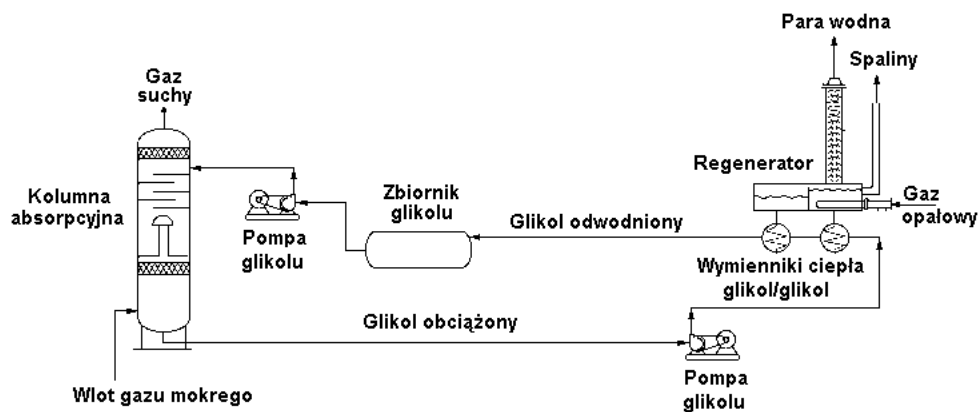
Para wodna

Spaliny

Gaz suchy

Regenerator

Kolumna absorpcyjna

Zbiornik glikolu

Gaz opałowy

Glikol odwodniony

Pompa glikolu

Wymienniki ciepła glikol/glikol

Glikol obciążony

Wlot gazu mokrego

Pompa glikolu